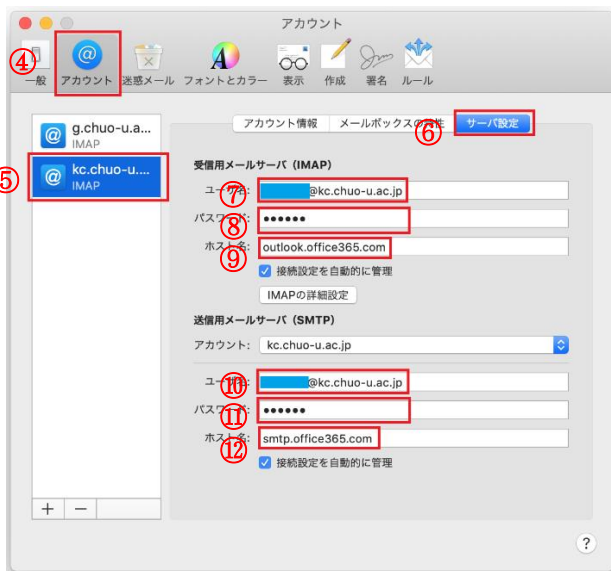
アカウント

④ 一般 アカウント 迷惑メール フォントとカラー 表示 作成 署名 ルール

g.chuo-u.a... IMAP

⑤ kc.chuo-u.... IMAP

アカウント情報 メールボックスの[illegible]性 サーバ設定 ⑥

受信用メールサーバ（IMAP）

ユー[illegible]名: ⑦ @kc.chuo-u.ac.jp

パスワー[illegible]: ⑧ ••••••

ホスト名: outlook.office365.com ⑨

接続設定を自動的に管理

IMAPの詳細設定

送信用メールサーバ（SMTP）

アカウント: kc.chuo-u.ac.jp

ユー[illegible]: ⑩ @kc.chuo-u.ac.jp

パスワー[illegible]: ⑪ ••••••

ホスト名: smtp.office365.com ⑫

接続設定を自動的に管理

+ −

?